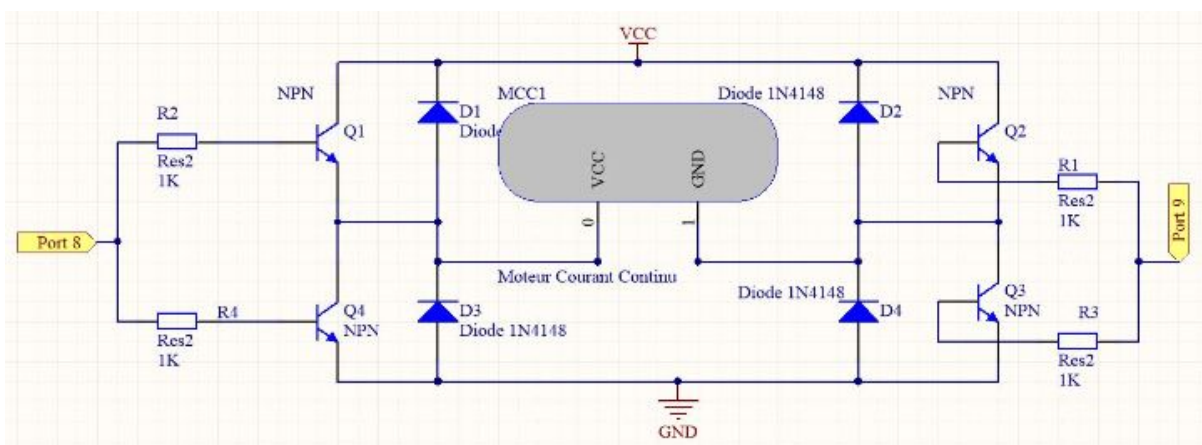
VCC

NPN

R2

Res2
1K

Q1

D1
Diode

MCC1

VCC

GND

0

1

Diode 1N4148

D2

NPN

Q2

R1

Res2
1K

Port 9

Port 8

Moteur Courant Continu

Diode 1N4148

R4

Q4
NPN

Res2
1K

D3
Diode 1N4148

D4

Q3
NPN

R3

Res2
1K

GND